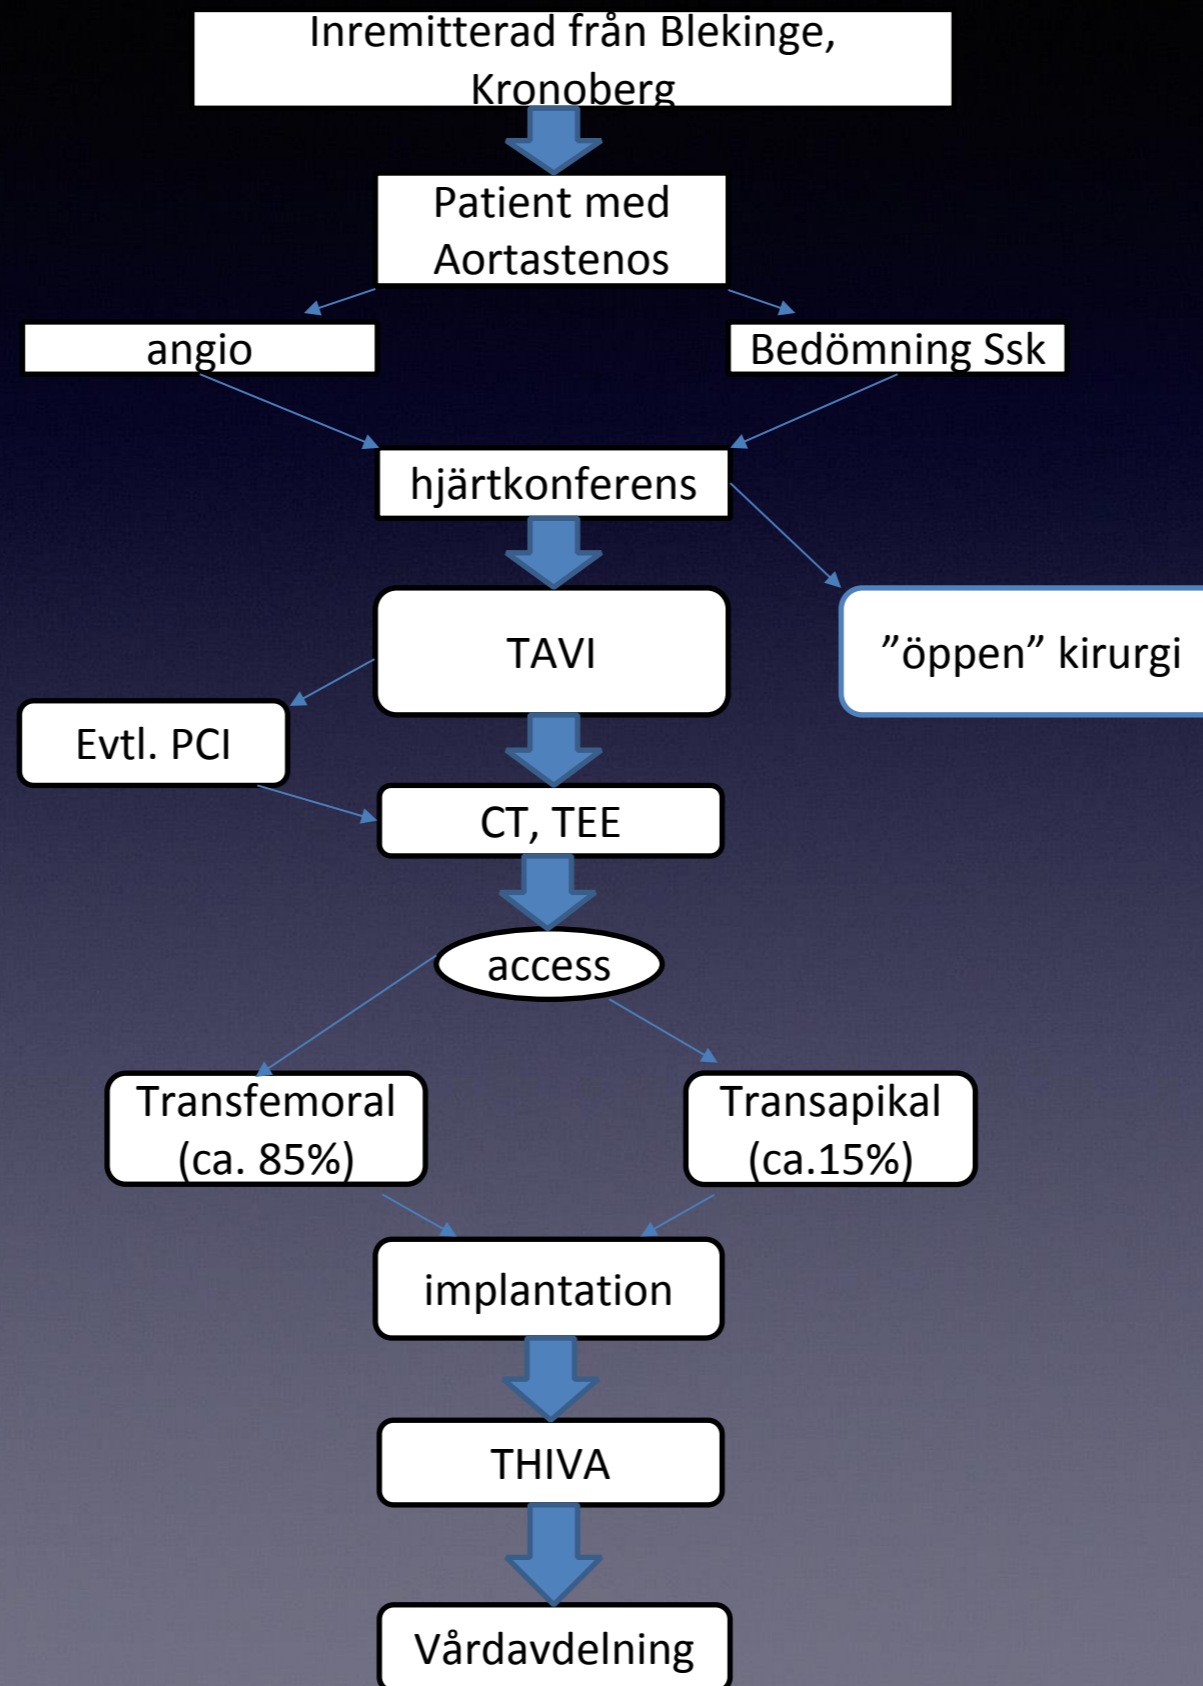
Inremitterad från Blekinge, Kronoberg

Patient med Aortastenos

angio

Bedömning Ssk

hjärtkonferens

TAVI

”öppen” kirurgi

Evtl. PCI

CT, TEE

access

Transfemoral (ca. 85%)

Transapikal (ca.15%)

implantation

THIVA

Vårdavdelning